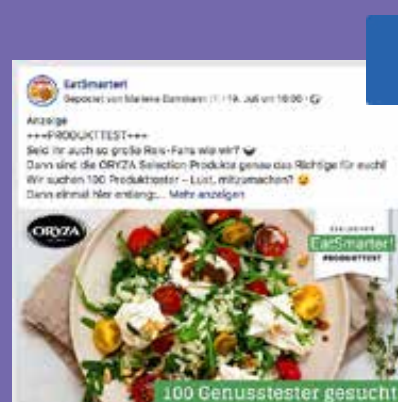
EatSmarter!
Gepostet von Marlene Ramberg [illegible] · 19. Juli um 10:00 · 

Anzeige
+++PRODUKTTEST+++
Seid ihr auch so große Reis-Fans wie wir? 
Dann sind die ORYZA Selection Produkte genau das Richtige für euch!
Wir suchen 100 Produkttester – Lust, mitzumachen? 
Dann einmal hier entlang:... Mehr anzeigen

ORYZA

EXKLUSIVER
EatSmarter!
PRODUKTTEST

100 Genusstester gesucht